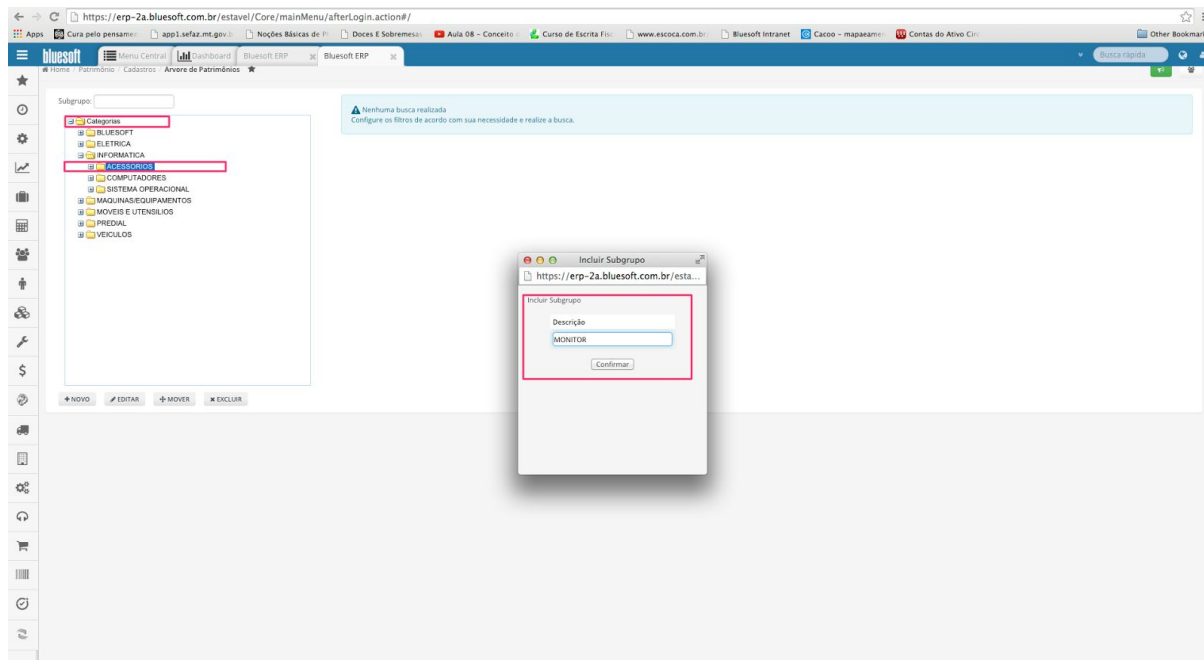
https://erp-2a.bluesoft.com.br/estavel/Core/mainMenu/afterLogin.action#/

Apps Cura pelo pensamen app1.sefaz.mt.gov.b Noções Básicas de P Doces E Sobremesas Aula 08 - Conceito Curso de Escrita Fis www.escoca.com.br Bluesoft Intranet Cacoo - mapaeamer Contas do Ativo Circ Other Bookmark

bluesoft Menu Central Dashboard Bluesoft ERP Bluesoft ERP

Busca rápida

Home / Patrimônio / Cadastros / Árvore de Patrimônios

Subgrupo:

Categorias
BLUESOFT
ELETRICA
INFORMATICA
ACESSORIOS
COMPUTADORES
SISTEMA OPERACIONAL
MAQUINAS/EQUIPAMENTOS
MOVEIS E UTENSILIOS
PREDIAL
VEICULOS

+ NOVO EDITAR MOVER EXCLUIR

Nenhuma busca realizada
Configure os filtros de acordo com sua necessidade e realize a busca.

Incluir Subgrupo
https://erp-2a.bluesoft.com.br/esta...

Incluir Subgrupo

Descrição

MONITOR

Confirmar